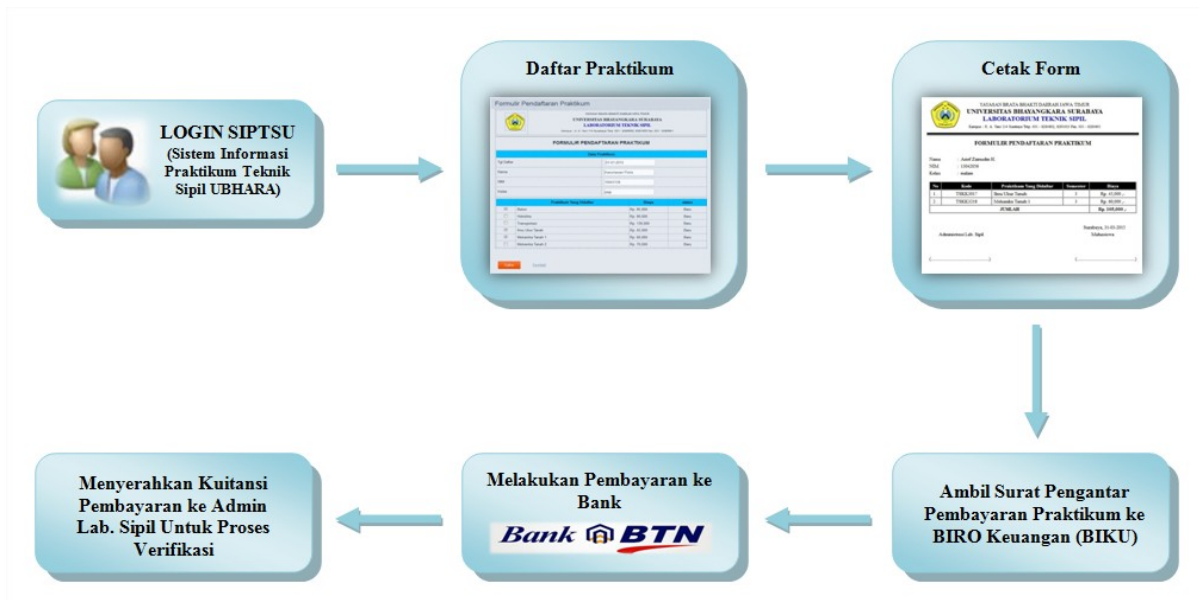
LOGIN SIPTSU (Sistem Informasi Praktikum Teknik Sipil UBHARA)

Daftar Praktikum

Formulir Pendaftaran Praktikum

UNIVERSITAS BHAYANGKARA SURABAYA
LABORATORIUM TEKNIK SIPIL

FORMULIR PENDAFTARAN PRAKTIKUM

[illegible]

Cetak Form

YAYASAN BRATA BHAKTI DAERAH JAWA TIMUR
UNIVERSITAS BHAYANGKARA SURABAYA
LABORATORIUM TEKNIK SIPIL

FORMULIR PENDAFTARAN PRAKTIKUM

Nama : Arief Zainudin H.
NIM : 1304209
Kelas : malam

| No | Kode | Praktikum Yang Diambil | Semester | Biaya |
|---|---|---|---|---|
| 1. | TSKK2017 | Ilmu Ukur Tanah | 3 | Rp. 45.000,- |
| 2. | TSKK2219 | Mekanika Tanah 1 | 3 | Rp. 60.000,- |
| | | JUMLAH | | Rp. 105.000,- |

Surabaya, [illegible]
Administrator Lab. Sipil
Mahasiswa

Ambil Surat Pengantar Pembayaran Praktikum ke BIRO Keuangan (BIKU)

Melakukan Pembayaran ke Bank

Bank BTN

Menyerahkan Kuitansi Pembayaran ke Admin Lab. Sipil Untuk Proses Verifikasi